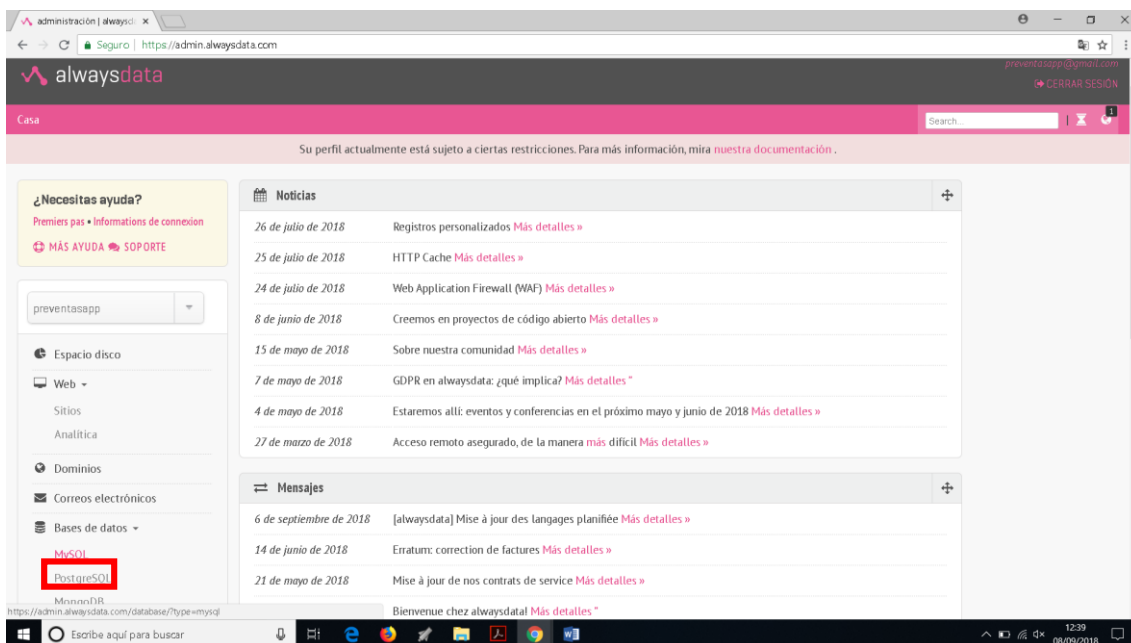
administración | alwaysd ×

Seguro | https://admin.alwaysdata.com

alwaysdata

preventasapp@gmail.com
CERRAR SESIÓN

Casa

Search...

1

Su perfil actualmente está sujeto a ciertas restricciones. Para más información, mira nuestra documentación .

¿Necesitas ayuda?

Premiers pas • Informations de connexion

MÁS AYUDA SOPORTE

preventasapp

Espacio disco

Web

Sitios

Analítica

Dominios

Correos electrónicos

Bases de datos

MySQL

PostgreSQL

MongoDB

https://admin.alwaysdata.com/database/?type=mysql

Noticias

| | |
|---|---|
| 26 de julio de 2018 | Registros personalizados Más detalles » |
| 25 de julio de 2018 | HTTP Cache Más detalles » |
| 24 de julio de 2018 | Web Application Firewall (WAF) Más detalles » |
| 8 de junio de 2018 | Creemos en proyectos de código abierto Más detalles » |
| 15 de mayo de 2018 | Sobre nuestra comunidad Más detalles » |
| 7 de mayo de 2018 | GDPR en alwaysdata: ¿qué implica? Más detalles " |
| 4 de mayo de 2018 | Estaremos allí: eventos y conferencias en el próximo mayo y junio de 2018 Más detalles » |
| 27 de marzo de 2018 | Acceso remoto asegurado, de la manera más difícil Más detalles » |

Mensajes

| | |
|---|---|
| 6 de septiembre de 2018 | [alwaysdata] Mise à jour des langages planifiée Más detalles » |
| 14 de junio de 2018 | Erratum: correction de factures Más detalles » |
| 21 de mayo de 2018 | Mise à jour de nos contrats de service Más detalles » |
| | Bienvenue chez alwaysdata! Más detalles " |

Escribe aquí para buscar

12:39
08/09/2018